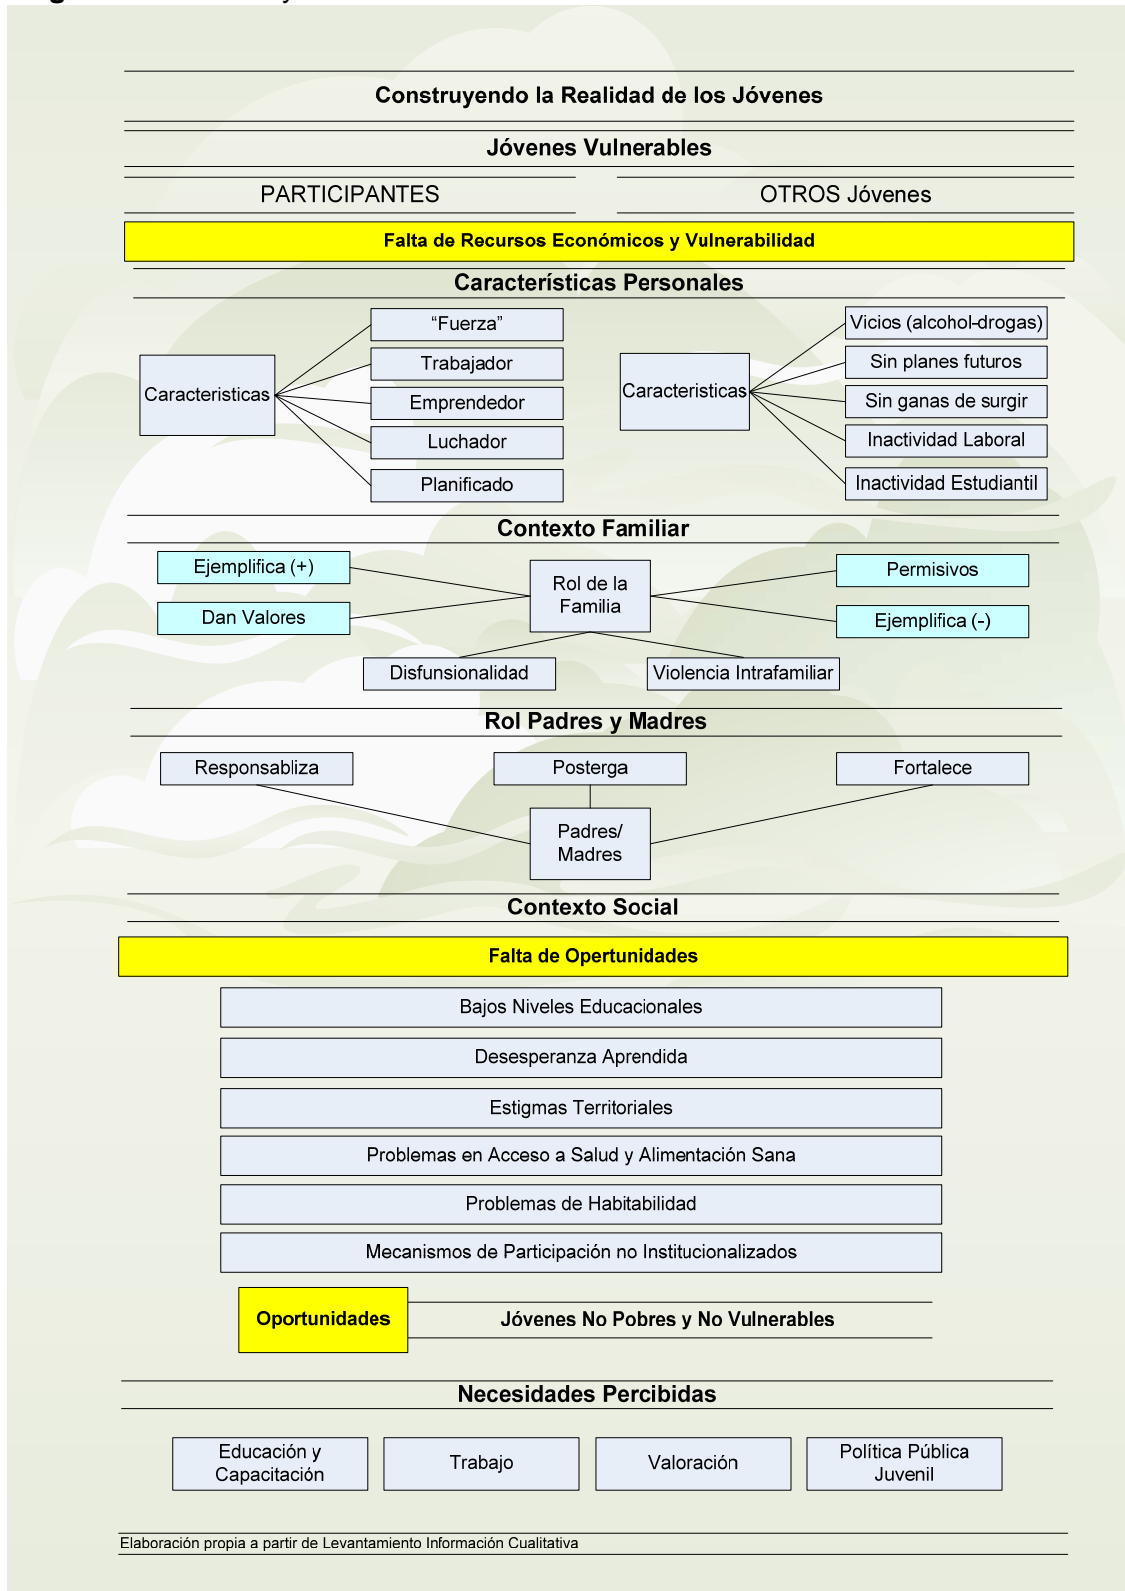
Construyendo la Realidad de los Jóvenes

Jóvenes Vulnerables

PARTICIPANTES

OTROS Jóvenes

Falta de Recursos Económicos y Vulnerabilidad

Características Personales

Caracteristicas

"Fuerza"

Trabajador

Emprendedor

Luchador

Planificado

Caracteristicas

Vicios (alcohol-drogas)

Sin planes futuros

Sin ganas de surgir

Inactividad Laboral

Inactividad Estudiantil

Contexto Familiar

Ejemplifica (+)

Dan Valores

Rol de la Familia

Permisivos

Ejemplifica (-)

Disfunsionalidad

Violencia Intrafamiliar

Rol Padres y Madres

Responsabliza

Posterga

Fortalece

Padres/ Madres

Contexto Social

Falta de Opertunidades

Bajos Niveles Educacionales

Desesperanza Aprendida

Estigmas Territoriales

Problemas en Acceso a Salud y Alimentación Sana

Problemas de Habitabilidad

Mecanismos de Participación no Institucionalizados

Oportunidades

Jóvenes No Pobres y No Vulnerables

Necesidades Percibidas

Educación y Capacitación

Trabajo

Valoración

Política Pública Juvenil

Elaboración propia a partir de Levantamiento Información Cualitativa